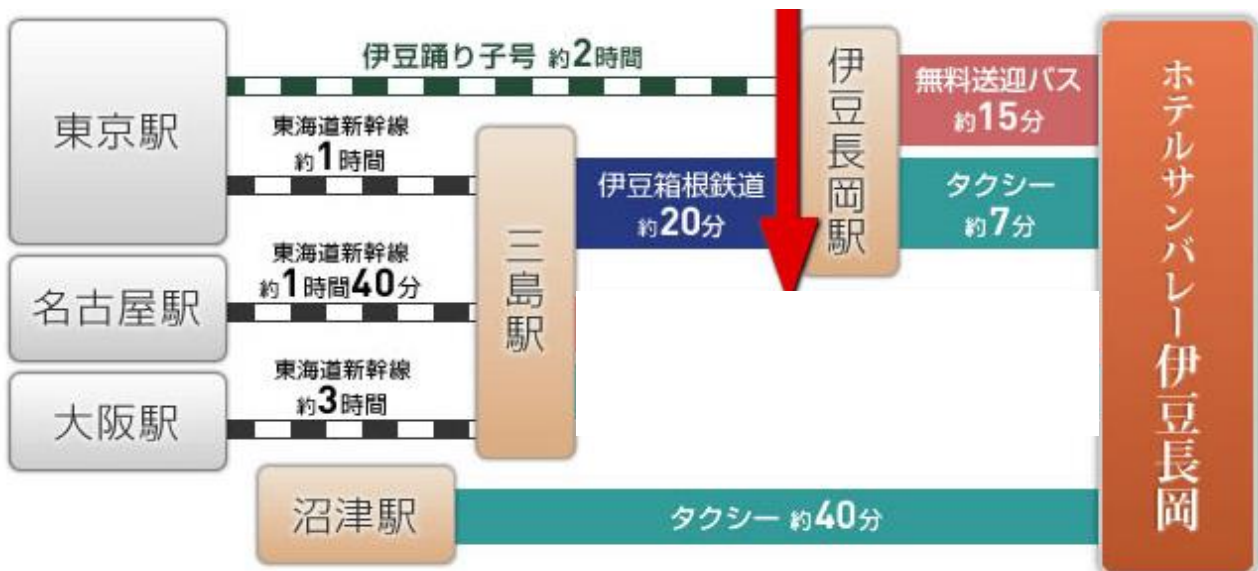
東京駅

伊豆踊り子号 約2時間

東海道新幹線
約1時間

名古屋駅

東海道新幹線
約1時間40分

大阪駅

東海道新幹線
約3時間

三島駅

伊豆箱根鉄道
約20分

伊豆長岡駅

無料送迎バス
約15分

タクシー
約7分

ホテルサンバレー伊豆長岡

沼津駅

タクシー 約40分